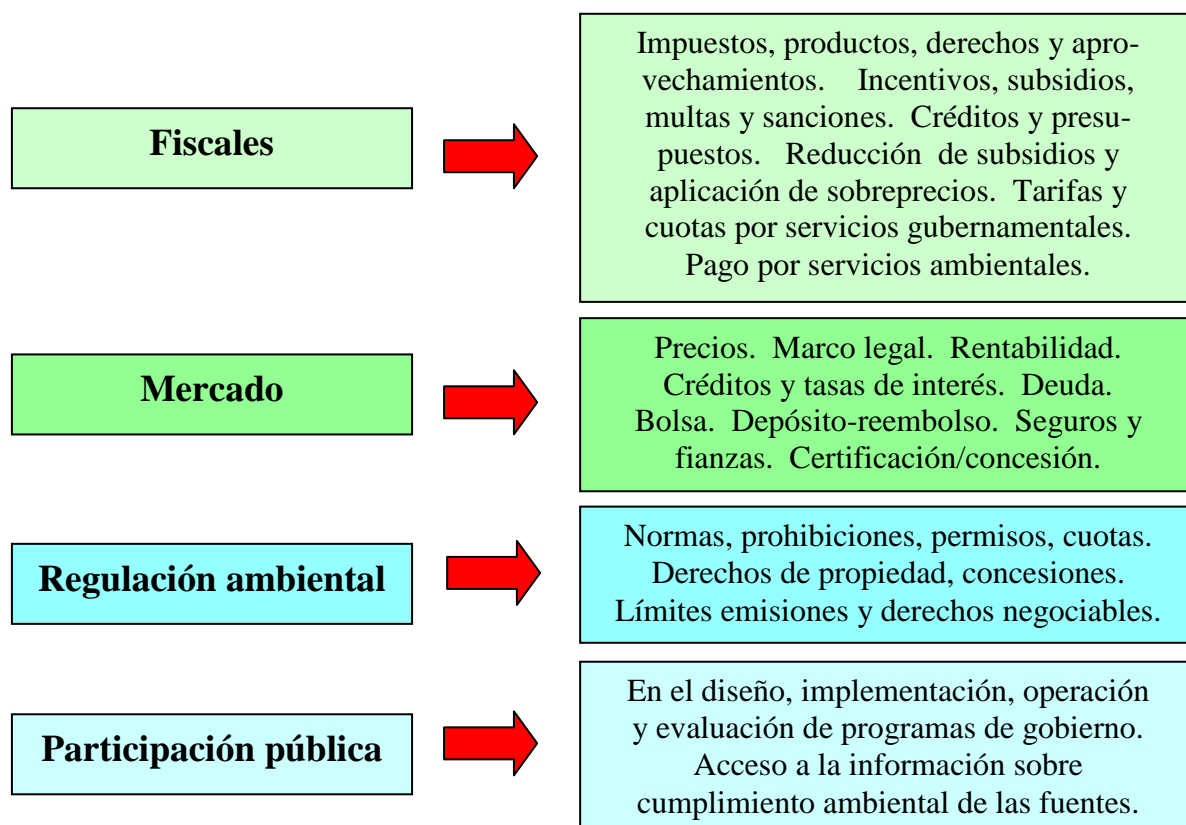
Fiscales

Impuestos, productos, derechos y aprovechamientos. Incentivos, subsidios, multas y sanciones. Créditos y presupuestos. Reducción de subsidios y aplicación de sobreprecios. Tarifas y cuotas por servicios gubernamentales. Pago por servicios ambientales.

Mercado

Precios. Marco legal. Rentabilidad. Créditos y tasas de interés. Deuda. Bolsa. Depósito-reembolso. Seguros y fianzas. Certificación/concesión.

Regulación ambiental

Normas, prohibiciones, permisos, cuotas. Derechos de propiedad, concesiones. Límites emisiones y derechos negociables.

Participación pública

En el diseño, implementación, operación y evaluación de programas de gobierno. Acceso a la información sobre cumplimiento ambiental de las fuentes.